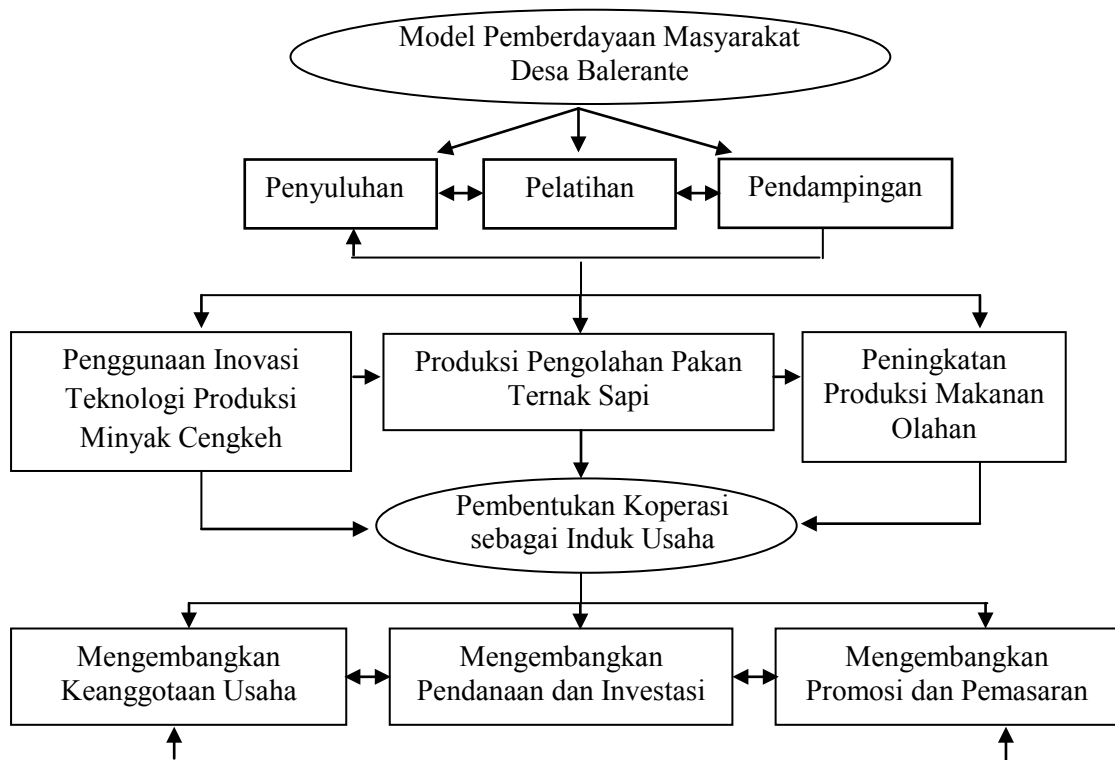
Model Pemberdayaan Masyarakat Desa Balerante

Penyuluhan

Pelatihan

Pendampingan

Penggunaan Inovasi Teknologi Produksi Minyak Cengkeh

Produksi Pengolahan Pakan Ternak Sapi

Peningkatan Produksi Makanan Olahan

Pembentukan Koperasi sebagai Induk Usaha

Mengembangkan Keanggotaan Usaha

Mengembangkan Pendanaan dan Investasi

Mengembangkan Promosi dan Pemasaran